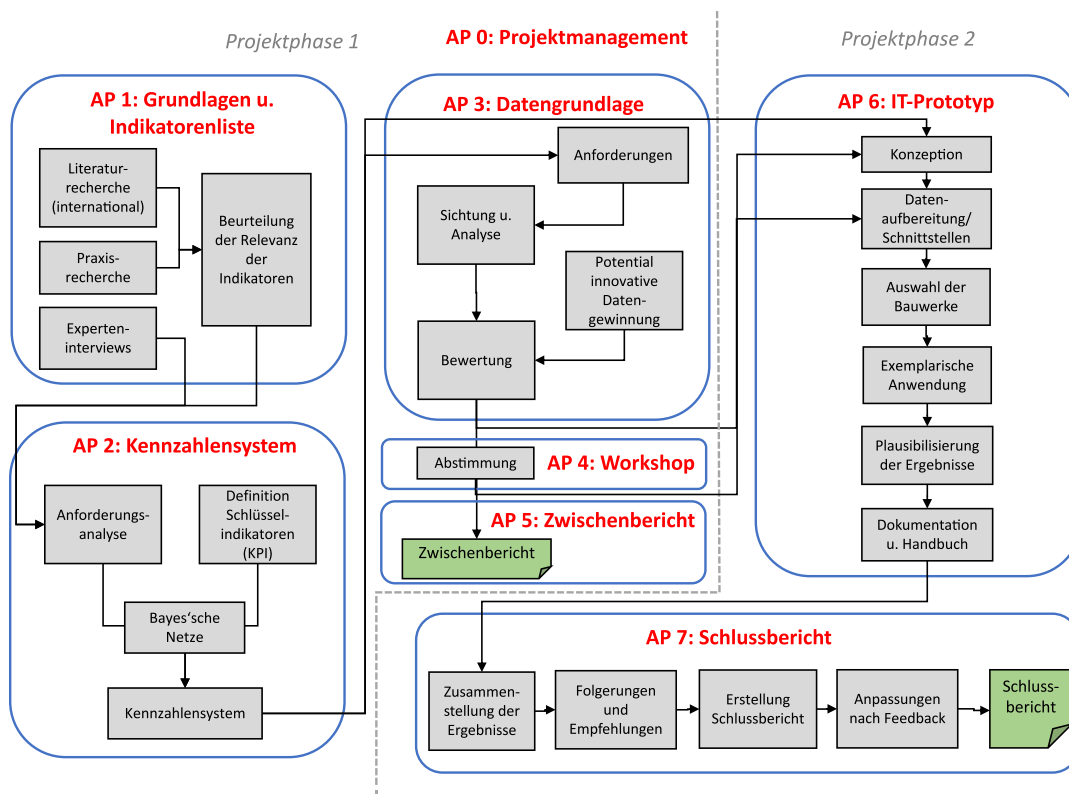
Projektphase 1

AP 0: Projektmanagement

Projektphase 2

AP 1: Grundlagen u. Indikatorenliste

Literaturrecherche (international)

Praxisrecherche

Experteninterviews

Beurteilung der Relevanz der Indikatoren

AP 3: Datengrundlage

Anforderungen

Sichtung u. Analyse

Potential innovative Datengewinnung

Bewertung

AP 6: IT-Prototyp

Konzeption

Datenaufbereitung/ Schnittstellen

Auswahl der Bauwerke

Exemplarische Anwendung

Plausibilisierung der Ergebnisse

Dokumentation u. Handbuch

AP 2: Kennzahlensystem

Anforderungsanalyse

Definition Schlüsselindikatoren (KPI)

Bayes'sche Netze

Kennzahlensystem

Abstimmung

AP 4: Workshop

AP 5: Zwischenbericht

Zwischenbericht

AP 7: Schlussbericht

Zusammenstellung der Ergebnisse

Folgerungen und Empfehlungen

Erstellung Schlussbericht

Anpassungen nach Feedback

Schlussbericht